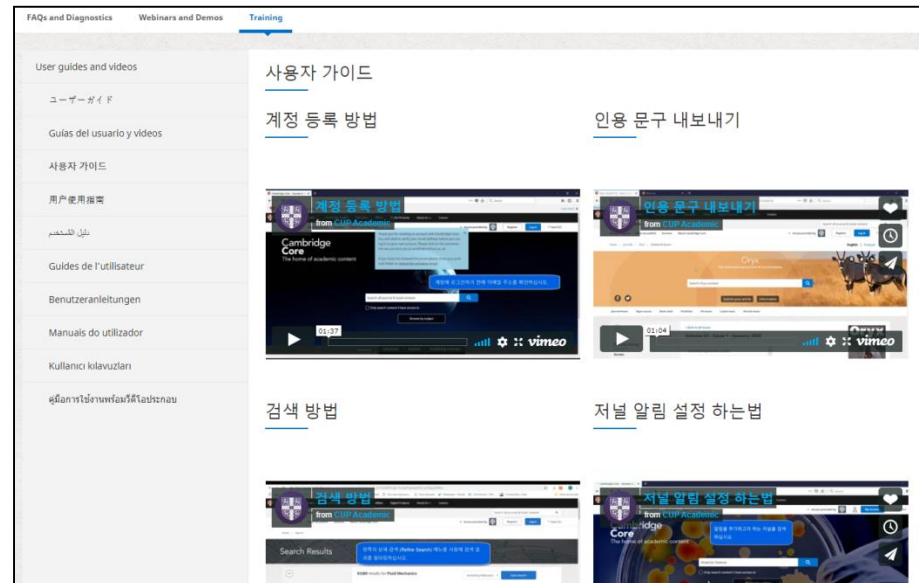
FAQs and Diagnostics Webinars and Demos Training

User guides and videos

ユーザーガイド

Guías del usuario y videos

사용자 가이드

用户使用指南

دليل المستخدم

Guides de l'utilisateur

Benutzeranleitungen

Manuais do utilizador

Kullanıcı kılavuzları

คู่มือการใช้งานพร้อมวิดีโอประกอบ

사용자 가이드

계정 등록 방법

계정 등록 방법
from CUP Academic

Cambridge Core
The home of academic content

01:37

vimeo

인용 문구 내보내기

인용 문구 내보내기
from CUP Academic

Oryx

01:04

vimeo

검색 방법

검색 방법
from CUP Academic

Search Results

저널 알림 설정 하는법

저널 알림 설정 하는법
from CUP Academic

Cambridge Core
The home of academic content